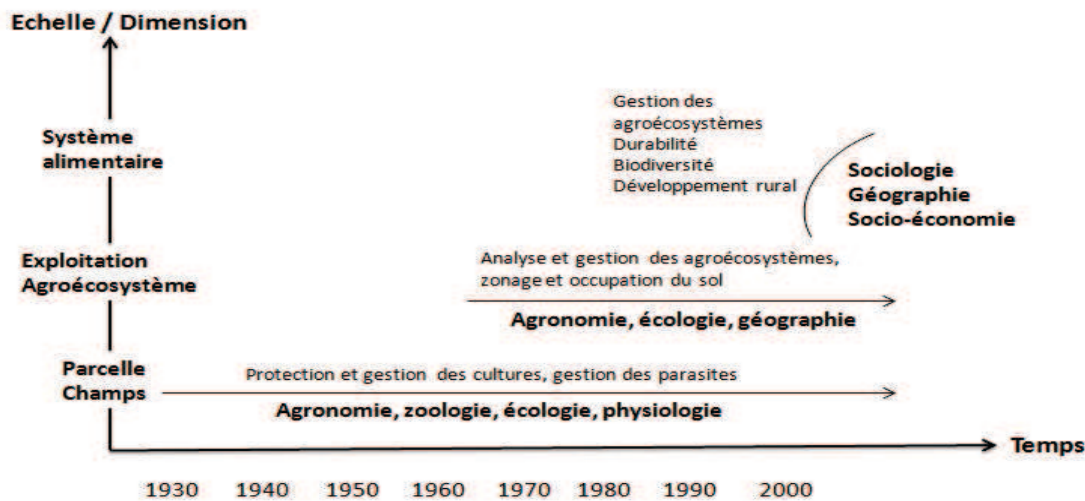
Echelle / Dimension

Système alimentaire

Gestion des agroécosystèmes
Durabilité
Biodiversité
Développement rural

Sociologie
Géographie
Socio-économie

Exploitation
Agroécosystème

Analyse et gestion des agroécosystèmes, zonage et occupation du sol

Agronomie, écologie, géographie

Parcelle
Champs

Protection et gestion des cultures, gestion des parasites

Agronomie, zoologie, écologie, physiologie

Temps

1930 1940 1950 1960 1970 1980 1990 2000